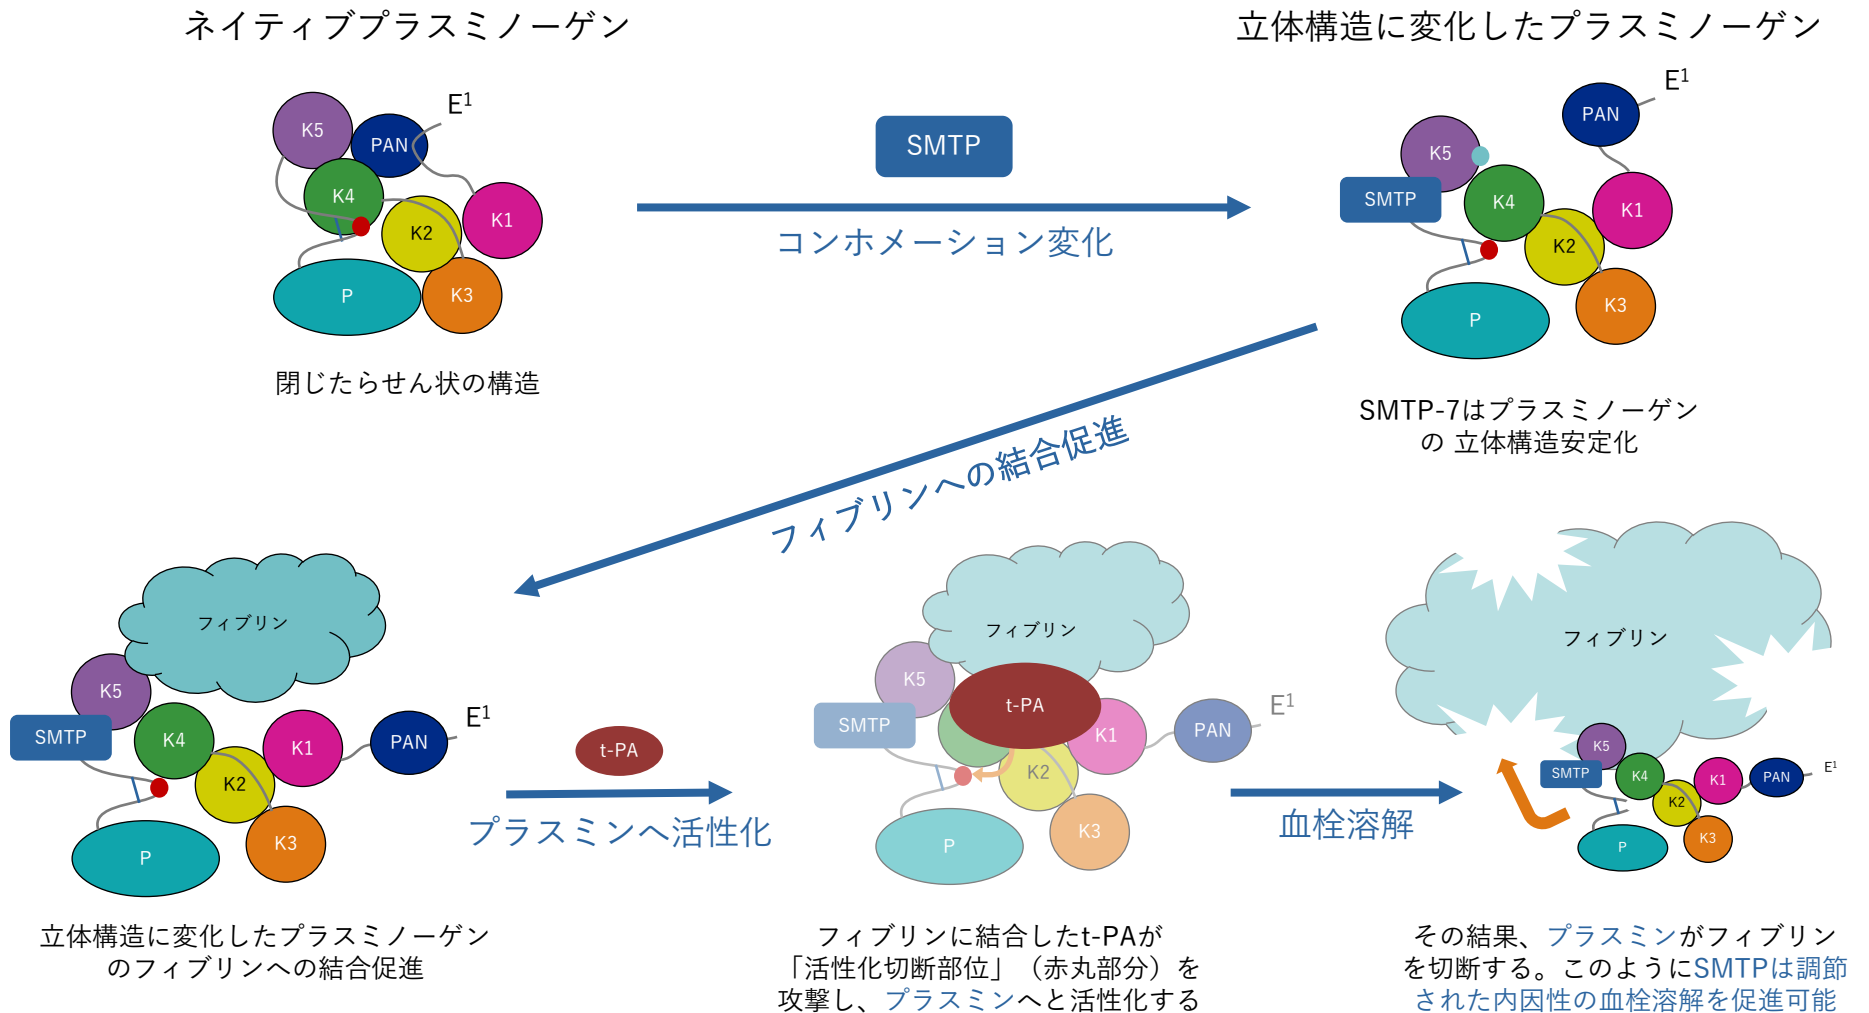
ネイティブプラスミノーゲン

立体構造に変化したプラスミノーゲン

$E^1$
K5
PAN
K4
K1
K2
P
K3

閉じたらせん状の構造

SMTP

コンホメーション変化

$E^1$
PAN
K5
SMTP
K4
K1
K2
P
K3

SMTP-7はプラスミノーゲンの 立体構造安定化

フィブリンへの結合促進

フィブリン
K5
SMTP
K4
K1
PAN
$E^1$
K2
P
K3

立体構造に変化したプラスミノーゲンのフィブリンへの結合促進

t-PA

プラスミンへ活性化

フィブリン
K5
t-PA
SMTP
K1
PAN
$E^1$
K2
P
K3

フィブリンに結合したt-PAが「活性化切断部位」（赤丸部分）を攻撃し、プラスミンへと活性化する

血栓溶解

フィブリン
K5
SMTP
K4
K1
PAN
$E^1$
K2
P
K3

その結果、プラスミンがフィブリンを切断する。このようにSMTPは調節された内因性の血栓溶解を促進可能